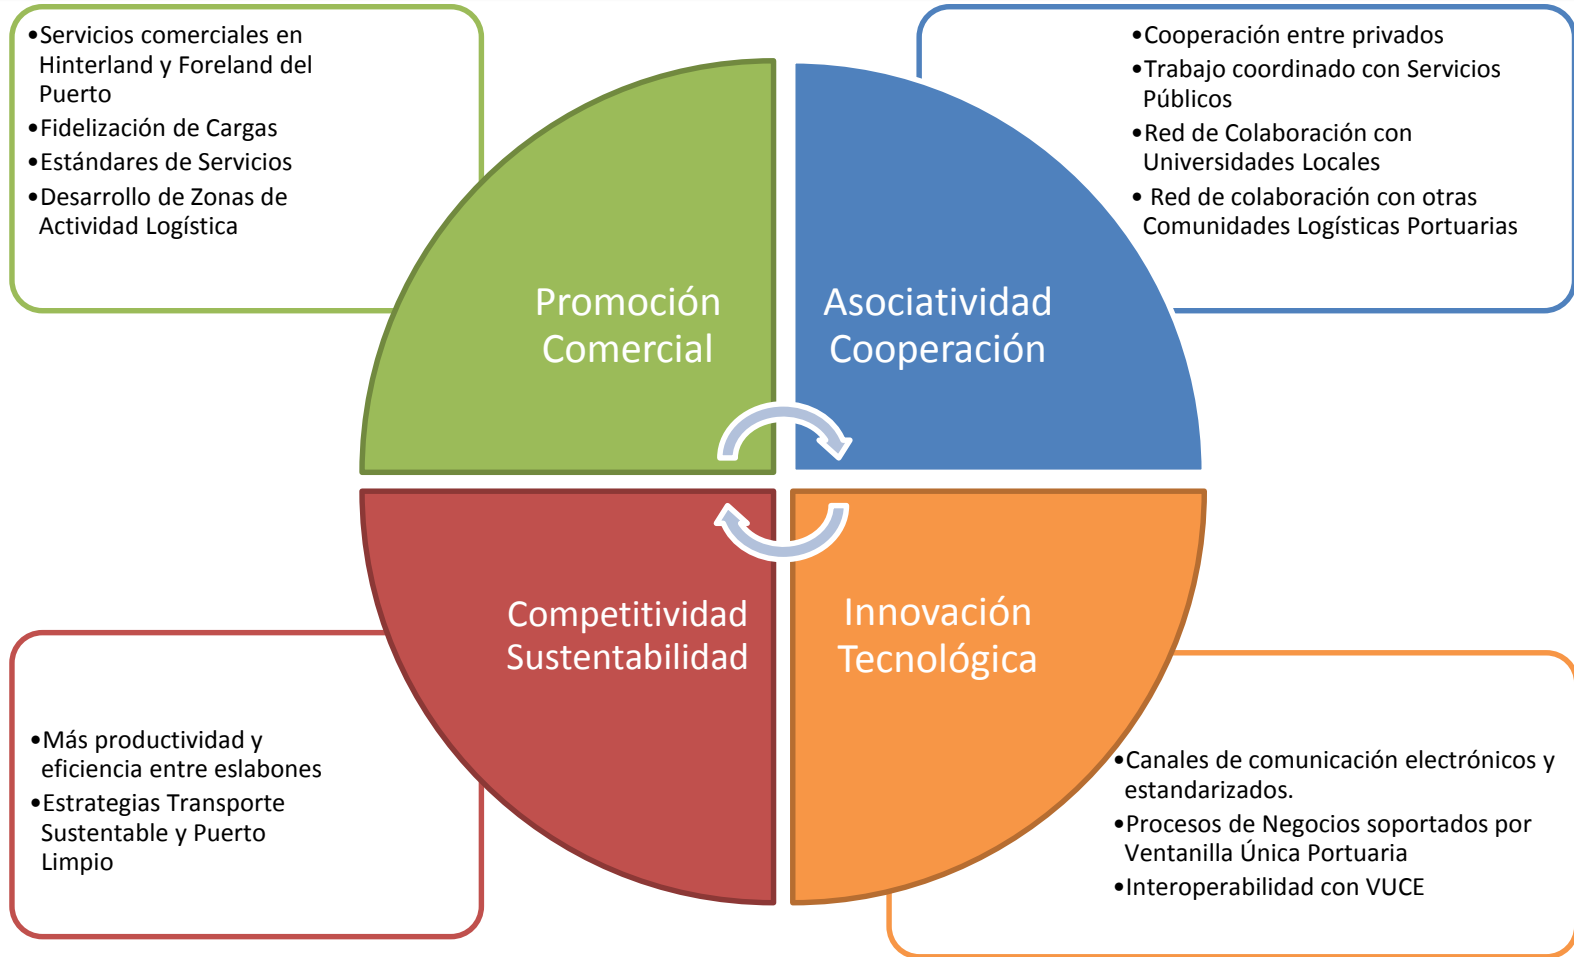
•Servicios comerciales en Hinterland y Foreland del Puerto
•Fidelización de Cargas
•Estándares de Servicios
•Desarrollo de Zonas de Actividad Logística

•Cooperación entre privados
•Trabajo coordinado con Servicios Públicos
•Red de Colaboración con Universidades Locales
• Red de colaboración con otras Comunidades Logísticas Portuarias

Promoción Comercial

Asociatividad Cooperación

Competitividad Sustentabilidad

Innovación Tecnológica

•Más productividad y eficiencia entre eslabones
•Estrategias Transporte Sustentable y Puerto Limpio

•Canales de comunicación electrónicos y estandarizados.
•Procesos de Negocios soportados por Ventanilla Única Portuaria
•Interoperabilidad con VUCE